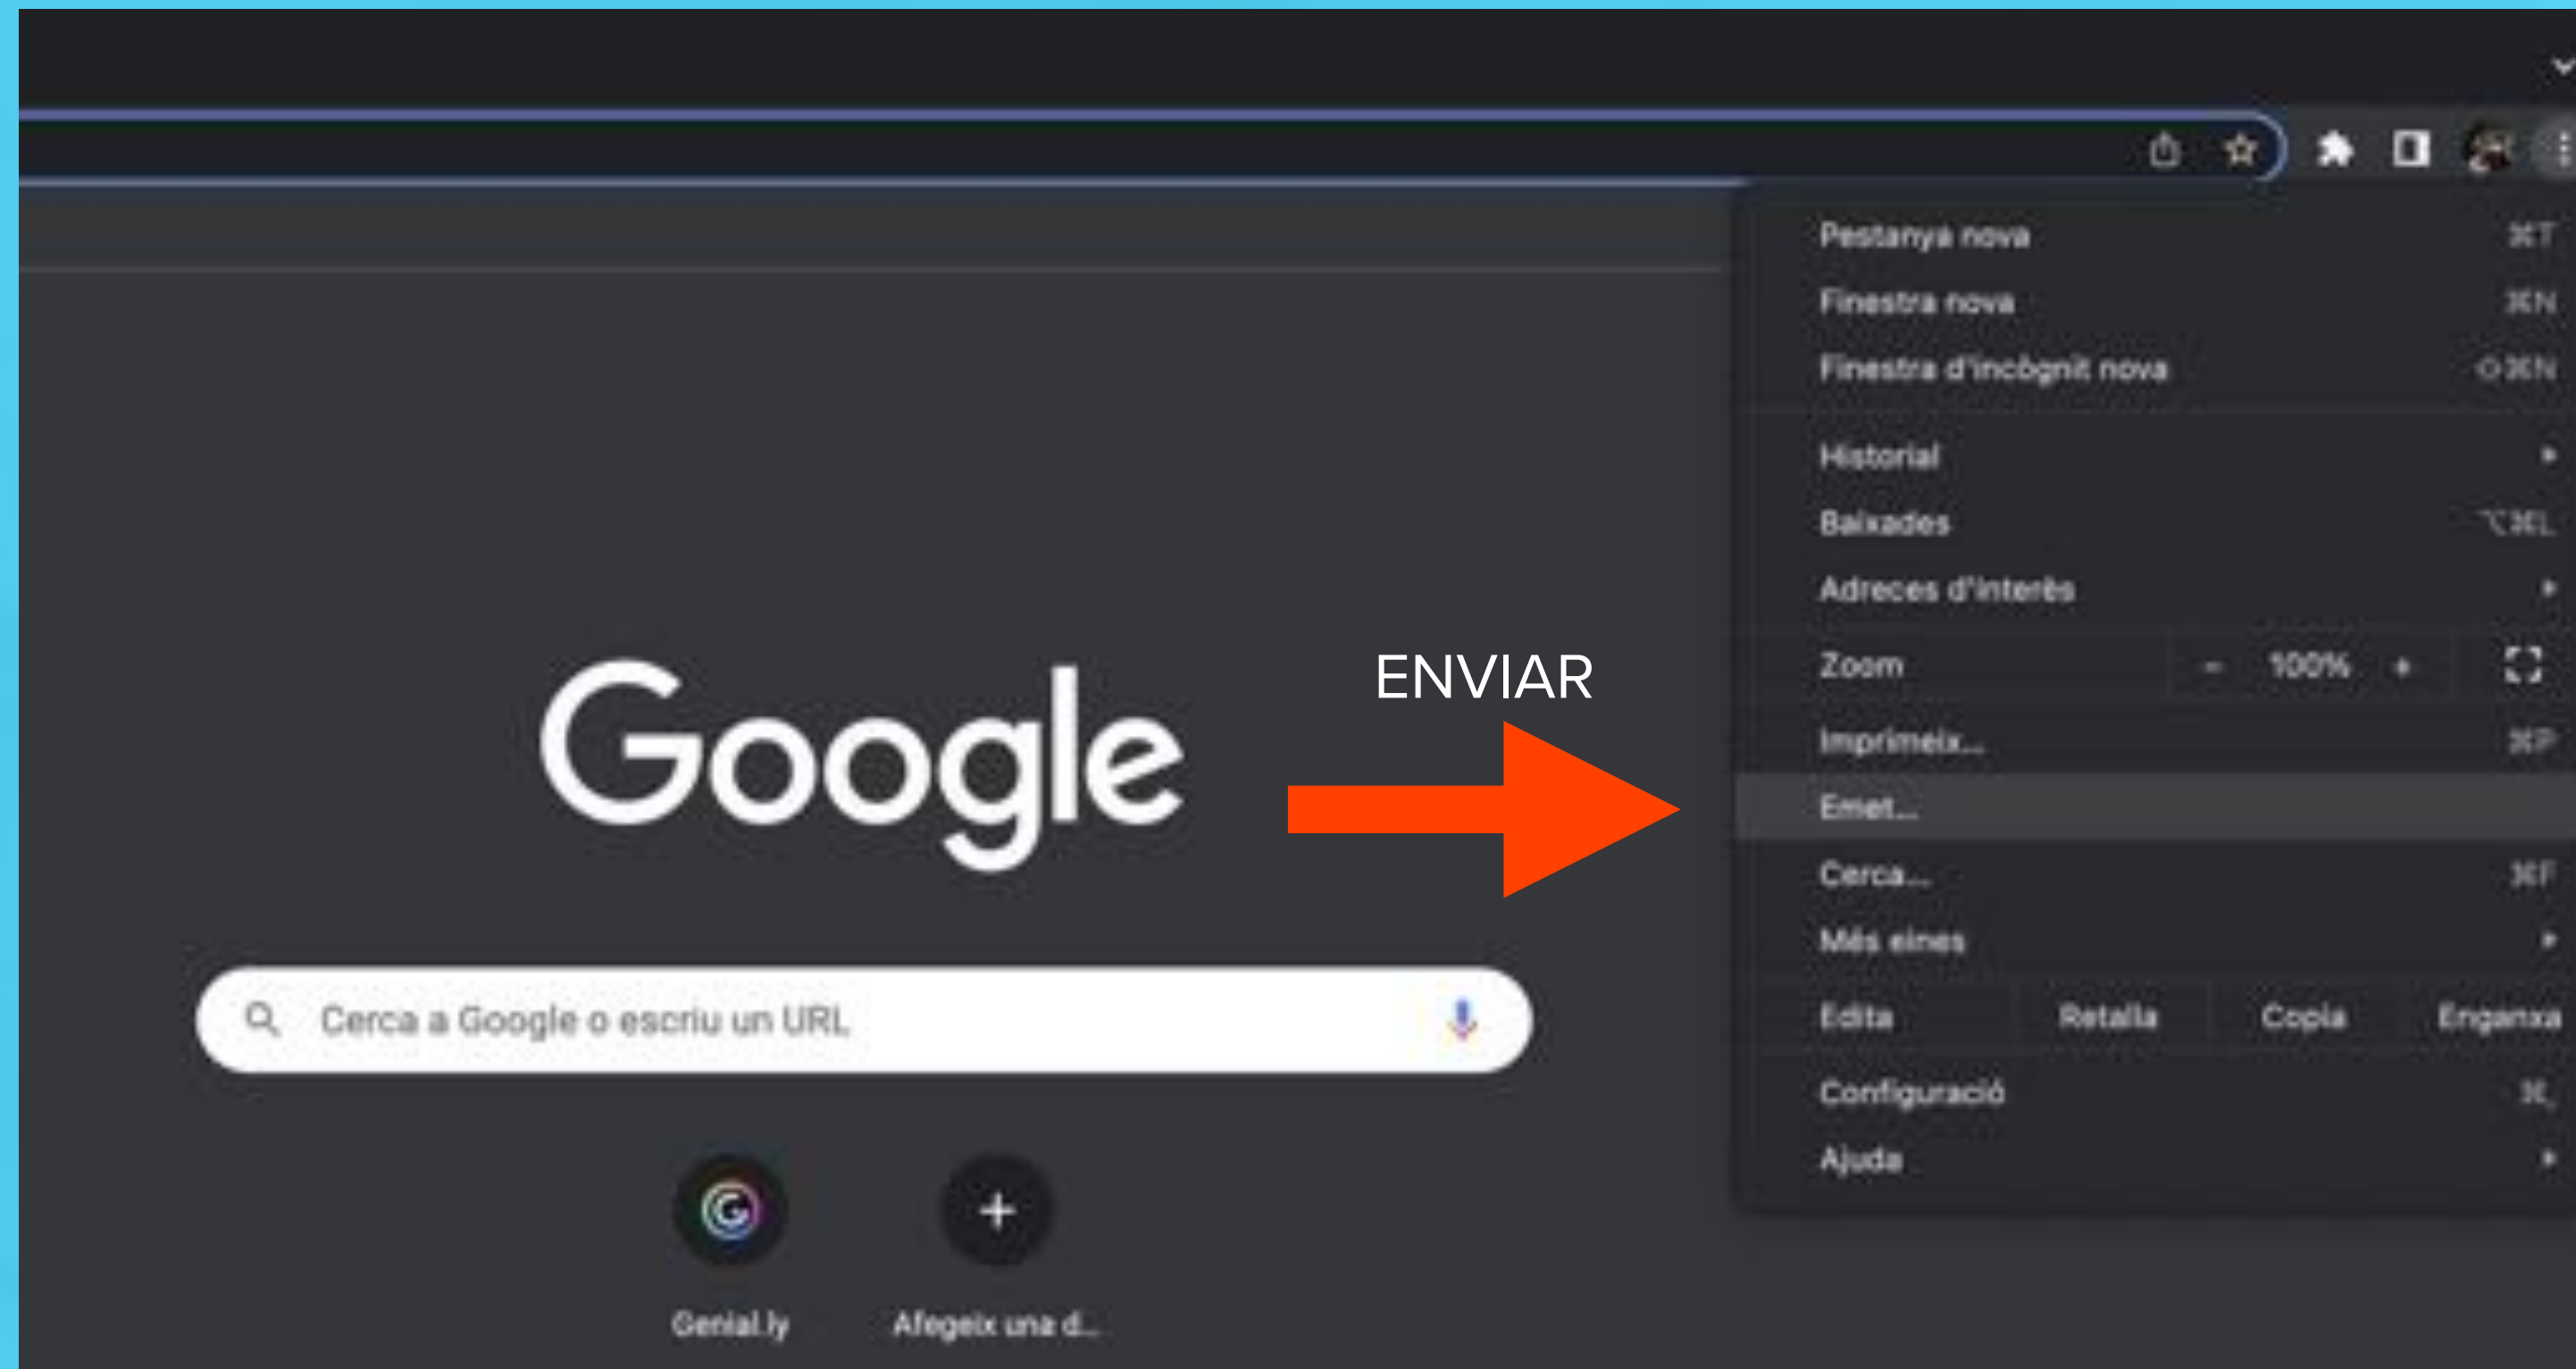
Pestanya nova ⌘T
Finestra nova ⌘N
Finestra d'incògnit nova ⇧⌘N
Historial
Baixades ⌥⌘L
Adreces d'interès
Zoom – 100% +
Imprimeix... ⌘P
Emet...
Cerca... ⌘F
Més eines
Edita Retalla Copia Enganxa
Configuració ⌘,
Ajuda

ENVIAR

Google

Cerca a Google o escriu un URL

Genial.ly
Afegeix una d...